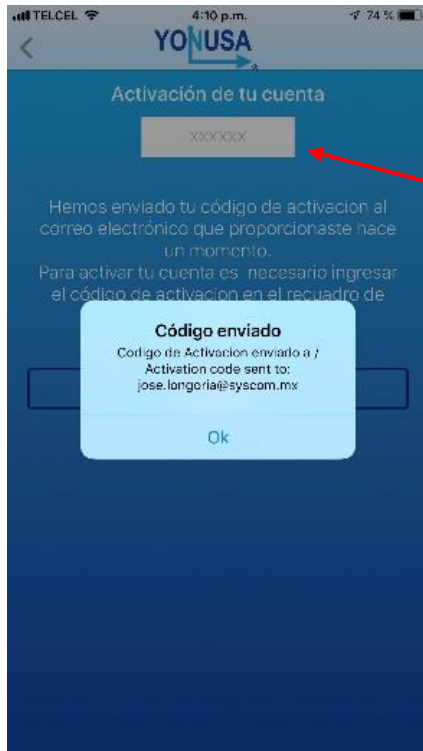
TELCEL 4:10 p.m. 74 %

YONUSA

Activación de tu cuenta

XXXXXX

Hemos enviado tu código de activacion al correo electrónico que proporcionaste hace un momento.
Para activar tu cuenta es necesario ingresar el código de activacion en el recuadro de

Código enviado

Codigo de Activacion enviado a / Activation code sent to: jose.longoria@syscom.mx

Ok